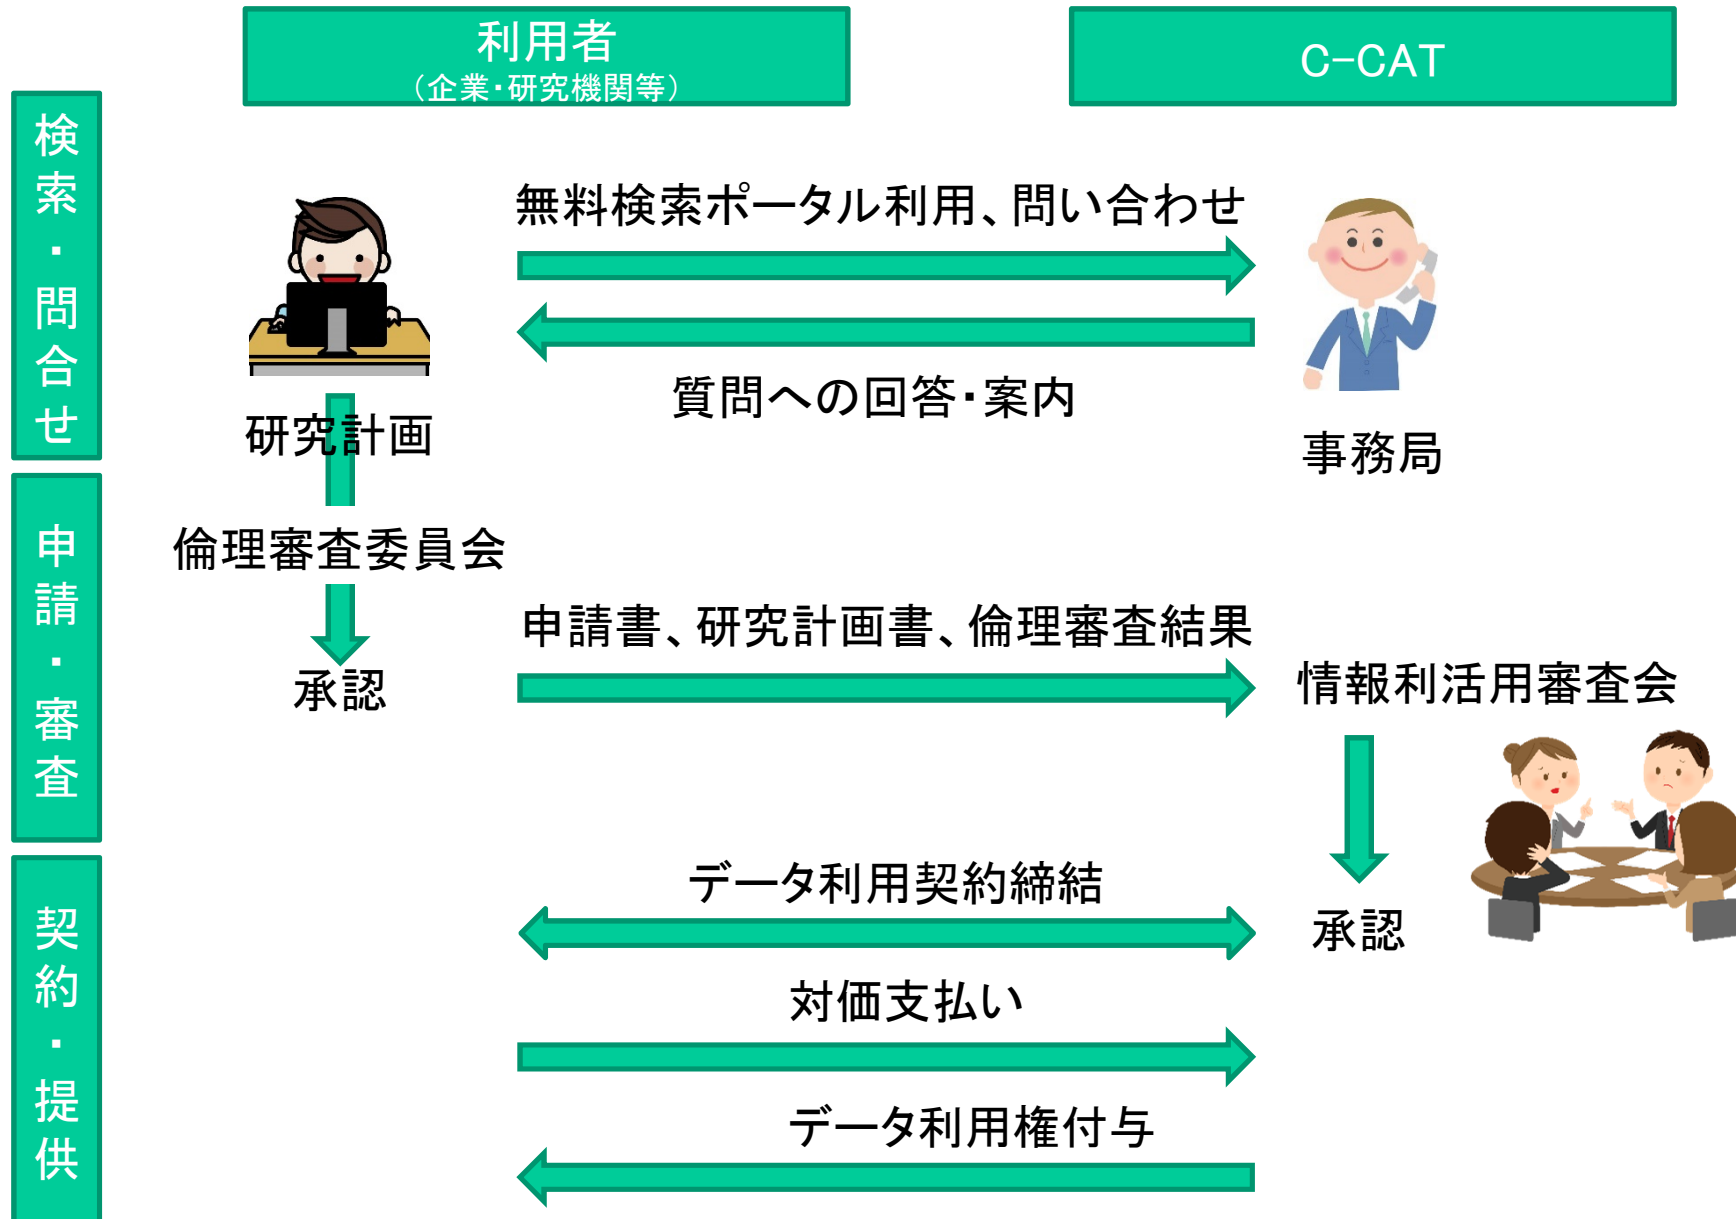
利用者
（企業・研究機関等）

C-CAT

検索・問合せ

無料検索ポータル利用、問い合わせ

質問への回答・案内

研究計画

事務局

申請・審査

倫理審査委員会

承認

申請書、研究計画書、倫理審査結果

情報利活用審査会

承認

契約・提供

データ利用契約締結

対価支払い

データ利用権付与